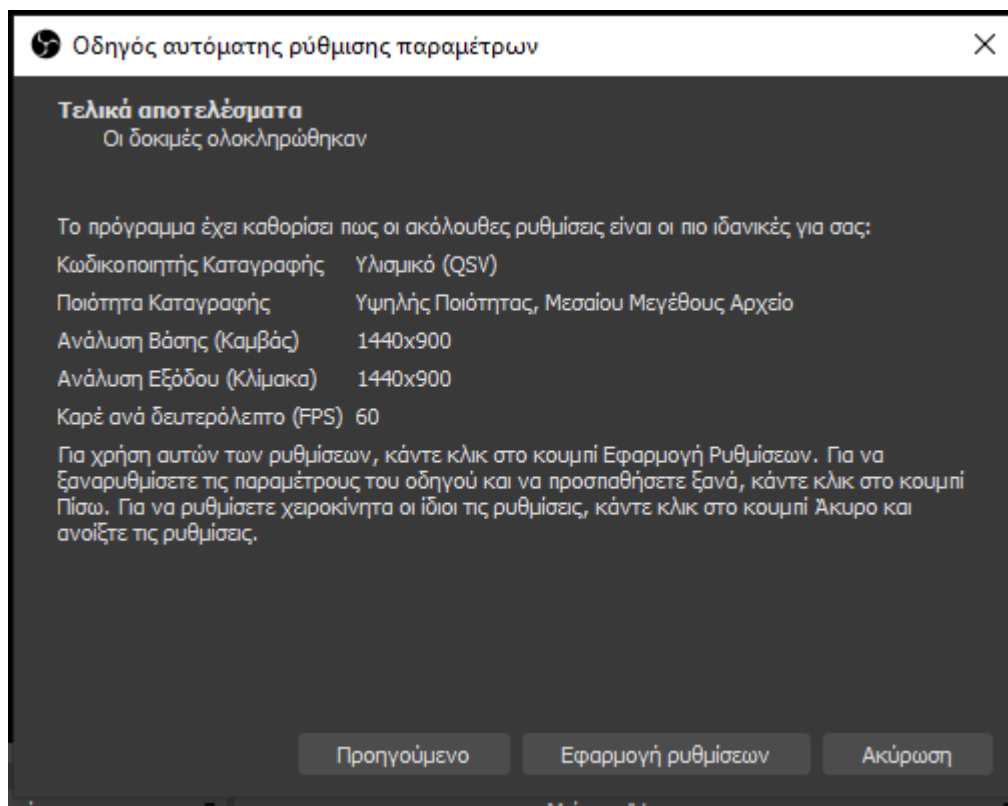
Οδηγός αυτόματης ρύθμισης παραμέτρων

×

Τελικά αποτελέσματα
Οι δοκιμές ολοκληρώθηκαν

Το πρόγραμμα έχει καθορίσει πως οι ακόλουθες ρυθμίσεις είναι οι πιο ιδανικές για σας:

| | |
|---|---|
| Κωδικοποιητής Καταγραφής | Υλισμικό (QSV) |
| Ποιότητα Καταγραφής | Υψηλής Ποιότητας, Μεσαίου Μεγέθους Αρχείο |
| Ανάλυση Βάσης (Καμβάς) | 1440x900 |
| Ανάλυση Εξόδου (Κλίμακα) | 1440x900 |
| Καρέ ανά δευτερόλεπτο (FPS) | 60 |

Για χρήση αυτών των ρυθμίσεων, κάντε κλικ στο κουμπί Εφαρμογή Ρυθμίσεων. Για να ξαναρυθμίσετε τις παραμέτρους του οδηγού και να προσπαθήσετε ξανά, κάντε κλικ στο κουμπί Πίσω. Για να ρυθμίσετε χειροκίνητα οι ίδιοι τις ρυθμίσεις, κάντε κλικ στο κουμπί Άκυρο και ανοίξτε τις ρυθμίσεις.

Προηγούμενο
Εφαρμογή ρυθμίσεων
Ακύρωση